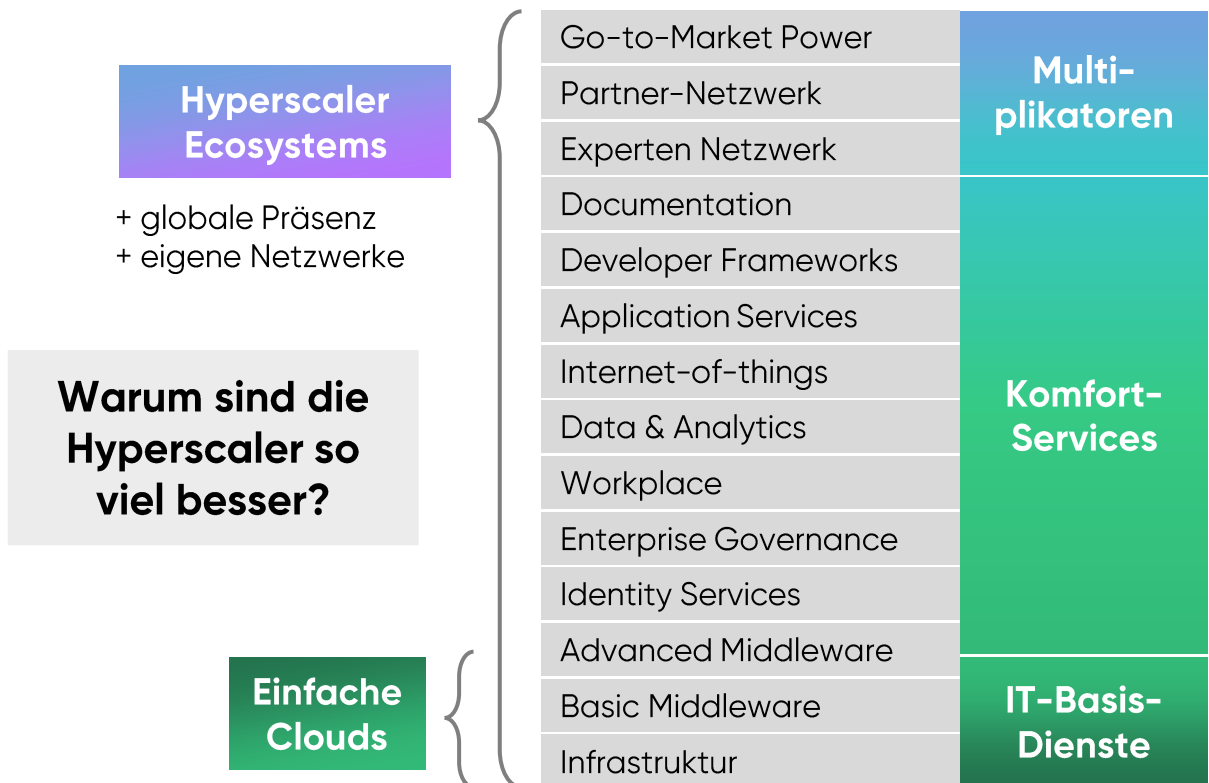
Hyperscaler Ecosystems

+ globale Präsenz
+ eigene Netzwerke

Warum sind die Hyperscaler so viel besser?

Einfache Clouds

| | |
|---|---|
| Go-to-Market Power | Multiplikatoren |
| Partner-Netzwerk | |
| Experten Netzwerk | |
| Documentation | Komfort-Services |
| Developer Frameworks | |
| Application Services | |
| Internet-of-things | |
| Data & Analytics | |
| Workplace | |
| Enterprise Governance | |
| Identity Services | |
| Advanced Middleware | |
| Basic Middleware | IT-Basis-Dienste |
| Infrastruktur | |